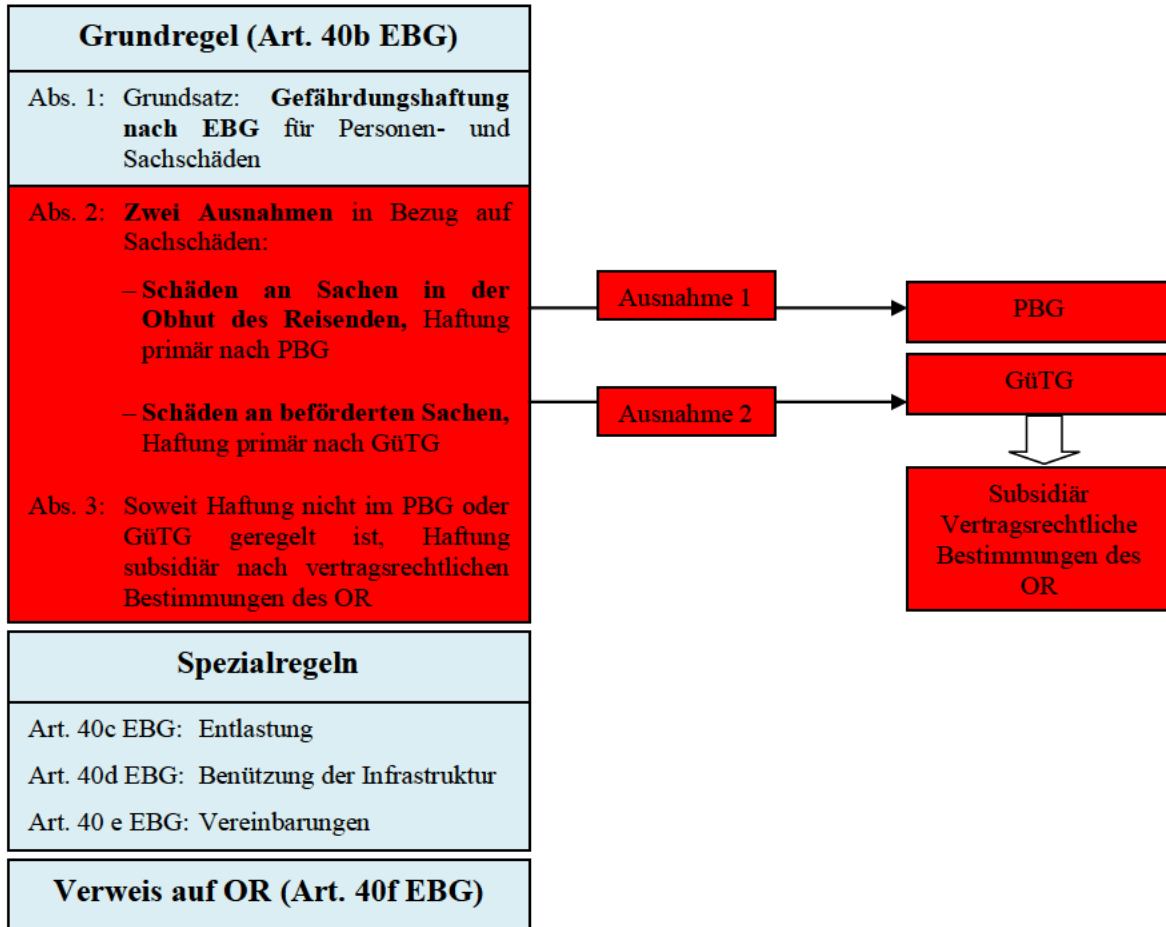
Grundregel (Art. 40b EBG)

Abs. 1: Grundsatz: Gefährdungshaftung nach EBG für Personen- und Sachschäden

Abs. 2: Zwei Ausnahmen in Bezug auf Sachschäden:

– Schäden an Sachen in der Obhut des Reisenden, Haftung primär nach PBG

– Schäden an beförderten Sachen, Haftung primär nach GüTG

Abs. 3: Soweit Haftung nicht im PBG oder GüTG geregelt ist, Haftung subsidiär nach vertragsrechtlichen Bestimmungen des OR

Ausnahme 1

PBG

GüTG

Ausnahme 2

Subsidiär Vertragsrechtliche Bestimmungen des OR

Spezialregeln

Art. 40c EBG: Entlastung

Art. 40d EBG: Benützung der Infrastruktur

Art. 40 e EBG: Vereinbarungen

Verweis auf OR (Art. 40f EBG)